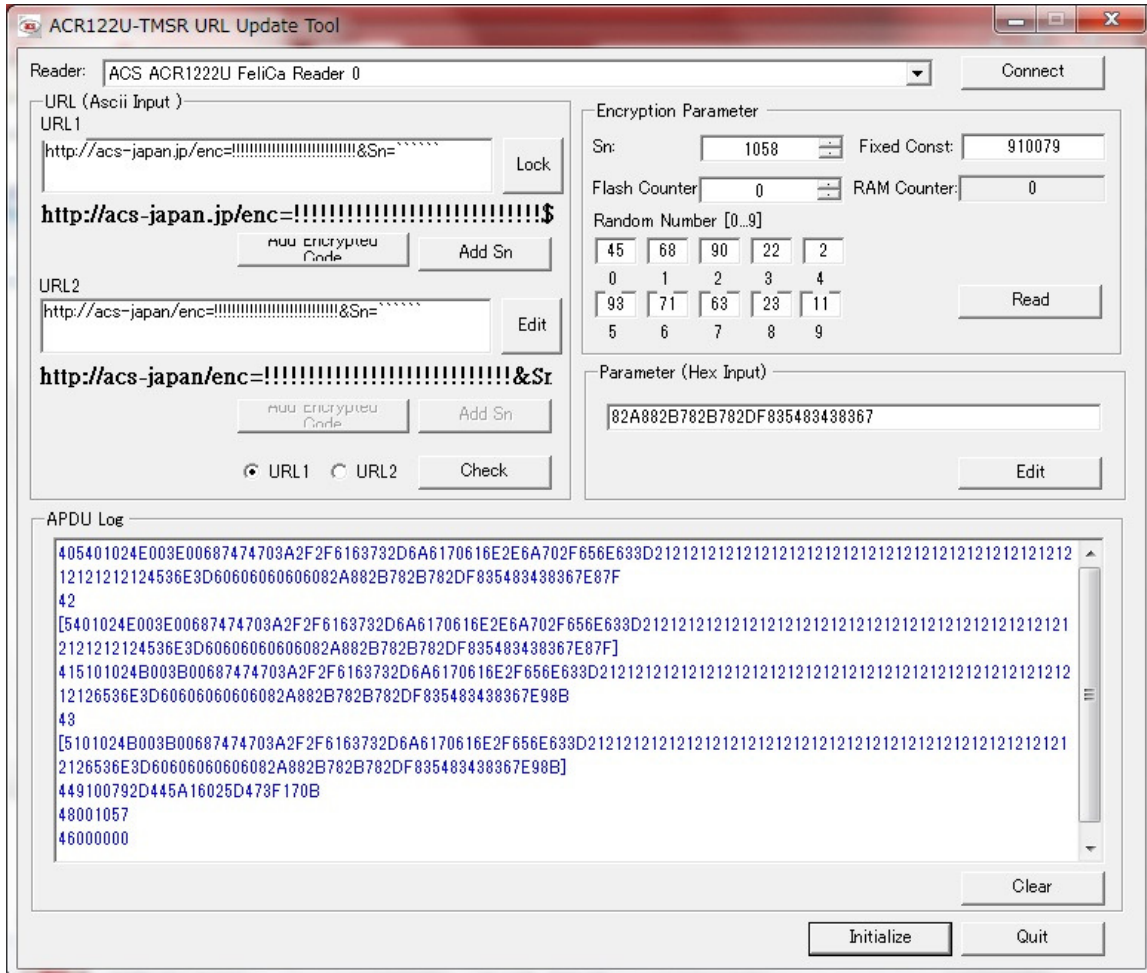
ACR122U-TMSR URL Update Tool

Reader: ACS ACR1222U FeliCa Reader 0

Connect

URL (Ascii Input)

URL1

http://acs-japan.jp/enc=!!!!!!!!!!!!!!!!!!!!!!!!!!!&Sn=``````

Lock

http://acs-japan.jp/enc=!!!!!!!!!!!!!!!!!!!!!!!!!!!$

Add Encrypted Code

Add Sn

URL2

http://acs-japan/enc=!!!!!!!!!!!!!!!!!!!!!!!!!!!&Sn=``````

Edit

http://acs-japan/enc=!!!!!!!!!!!!!!!!!!!!!!!!!!!&Sr

Add Encrypted Code

Add Sn

URL1 URL2

Check

Encryption Parameter

Sn: 1058

Fixed Const: 910079

Flash Counter 0

RAM Counter: 0

Random Number [0...9]

| 45 | 68 | 90 | 22 | 2 |
|---|---|---|---|---|
| 0 | 1 | 2 | 3 | 4 |
| 93 | 71 | 63 | 23 | 11 |
| 5 | 6 | 7 | 8 | 9 |

Read

Parameter (Hex Input)

82A882B782B782DF835483438367

Edit

APDU Log

405401024E003E00687474703A2F2F6163732D6A6170616E2E6A702F656E633D2121212121212121212121212121212121212121212121212121212124536E3D60606060606082A882B782B782DF835483438367E87F
42
[5401024E003E00687474703A2F2F6163732D6A6170616E2E6A702F656E633D21212121212121212121212121212121212121212121212121212124536E3D60606060606082A882B782B782DF835483438367E87F]
415101024B003B00687474703A2F2F6163732D6A6170616E2F656E633D212121212121212121212121212121212121212121212121212121212126536E3D60606060606082A882B782B782DF835483438367E98B
43
[5101024B003B00687474703A2F2F6163732D6A6170616E2F656E633D2121212121212121212121212121212121212121212121212121212126536E3D60606060606082A882B782B782DF835483438367E98B]
449100792D445A16025D473F170B
48001057
46000000

Clear

Initialize

Quit